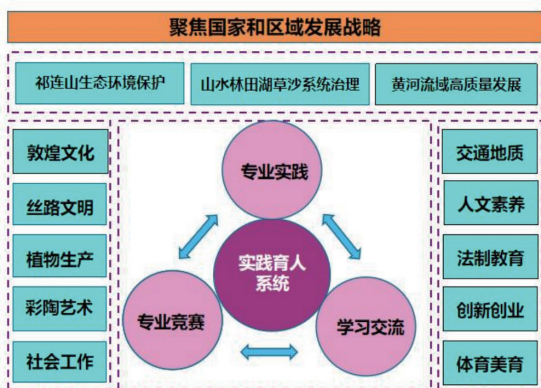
聚焦国家和区域发展战略

祁连山生态环境保护

山水林田湖草沙系统治理

黄河流域高质量发展

敦煌文化

丝路文明

植物生产

彩陶艺术

社会工作

专业实践

实践育人系统

专业竞赛

学习交流

交通地质

人文素养

法制教育

创新创业

体育美育